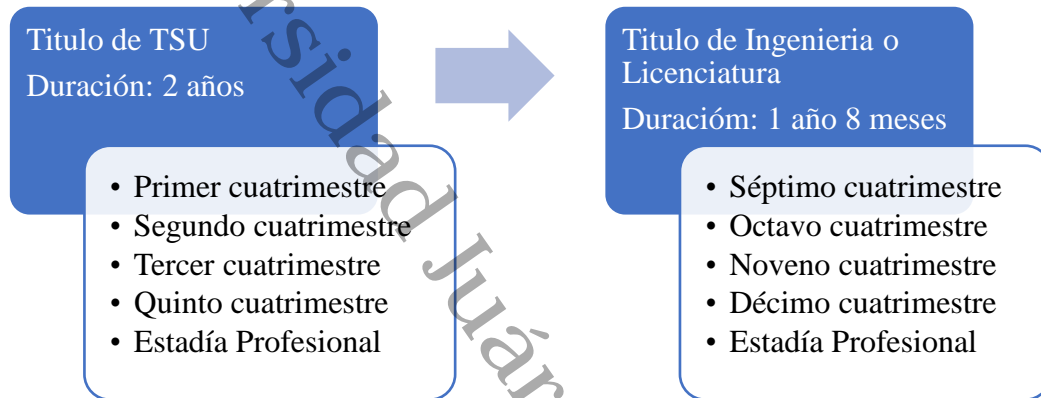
Titulo de TSU
Duración: 2 años

• Primer cuatrimestre
• Segundo cuatrimestre
• Tercer cuatrimestre
• Quinto cuatrimestre
• Estadía Profesional

Titulo de Ingenieria o Licenciatura
Duracióm: 1 año 8 meses

• Séptimo cuatrimestre
• Octavo cuatrimestre
• Noveno cuatrimestre
• Décimo cuatrimestre
• Estadía Profesional

rsidad Juár